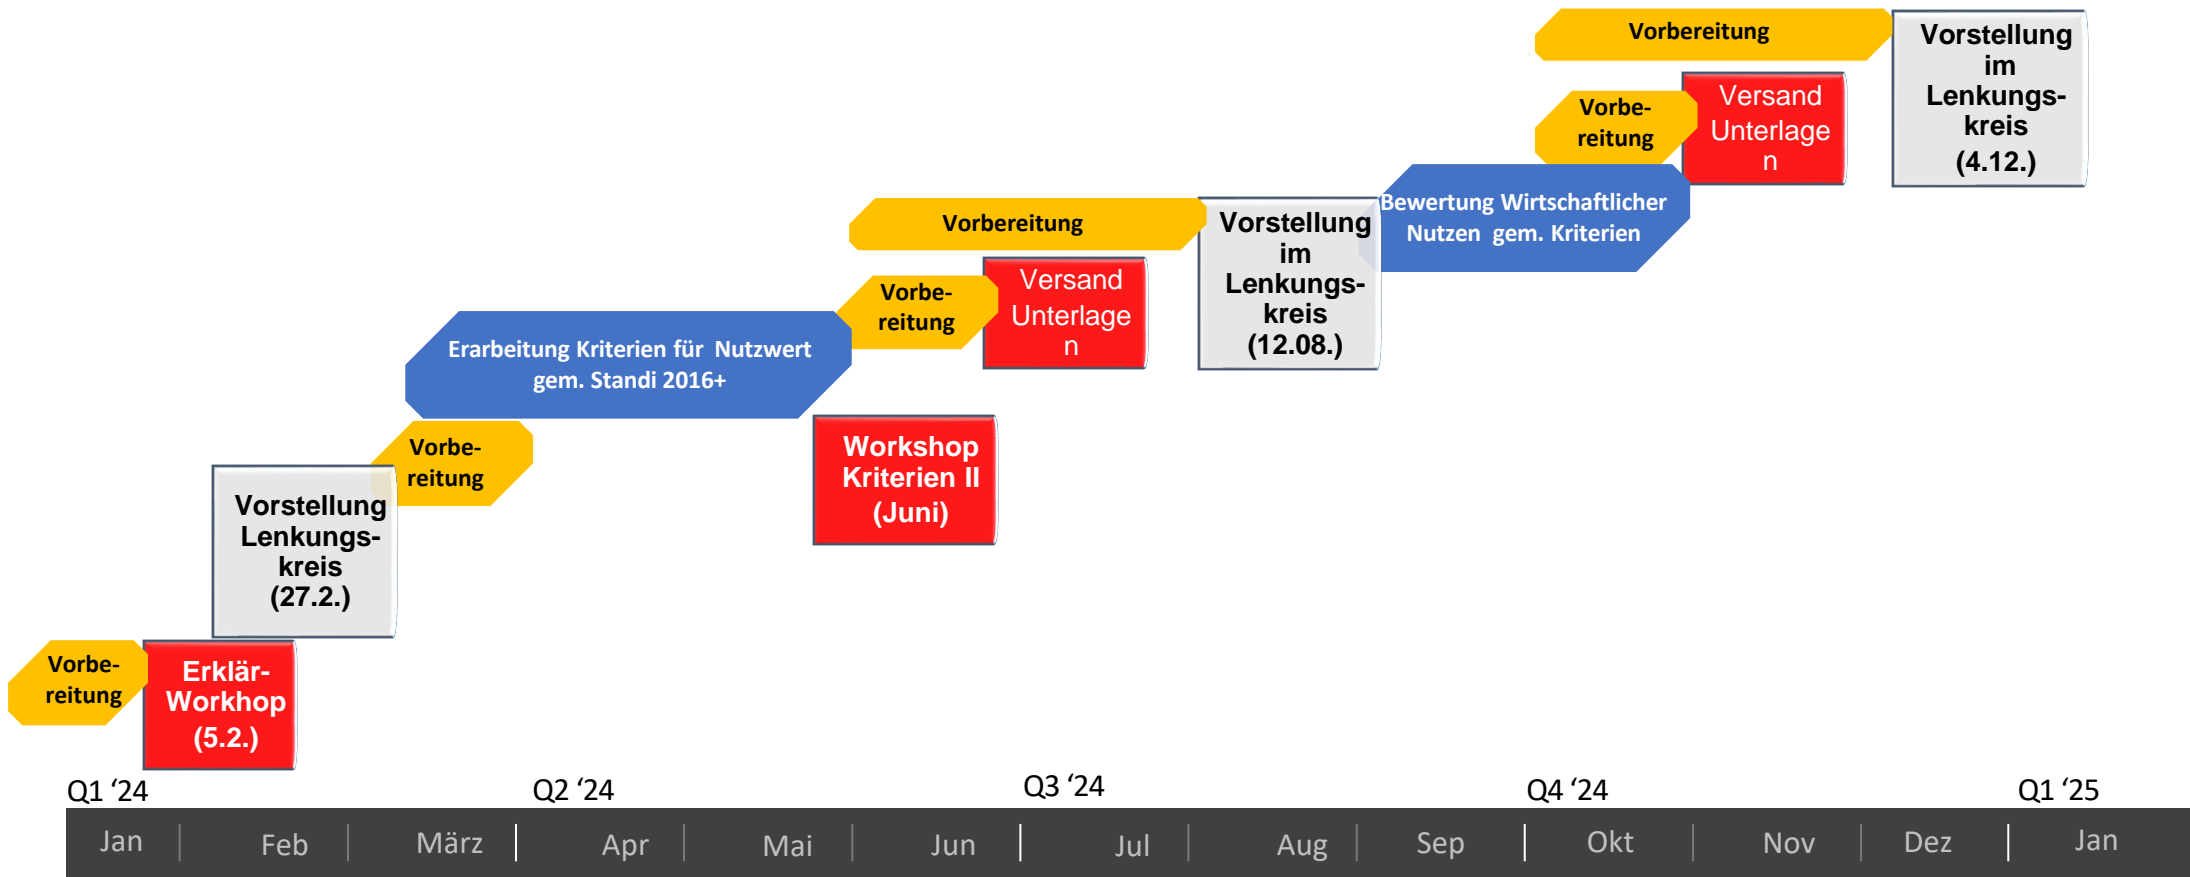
Vorbereitung

Vorstellung im Lenkungs-kreis (4.12.)

Vorbe-reitung

Versand Unterlage n

Bewertung Wirtschaftlicher Nutzen gem. Kriterien

Vorbereitung

Vorstellung im Lenkungs-kreis (12.08.)

Vorbe-reitung

Versand Unterlage n

Erarbeitung Kriterien für Nutzwert gem. Standi 2016+

Workshop Kriterien II (Juni)

Vorbe-reitung

Vorstellung Lenkungs-kreis (27.2.)

Vorbe-reitung

Erklär-Workhop (5.2.)

Q1 ‘24

Q2 ‘24

Q3 ‘24

Q4 ‘24

Q1 ‘25

Jan | Feb | März | Apr | Mai | Jun | Jul | Aug | Sep | Okt | Nov | Dez | Jan